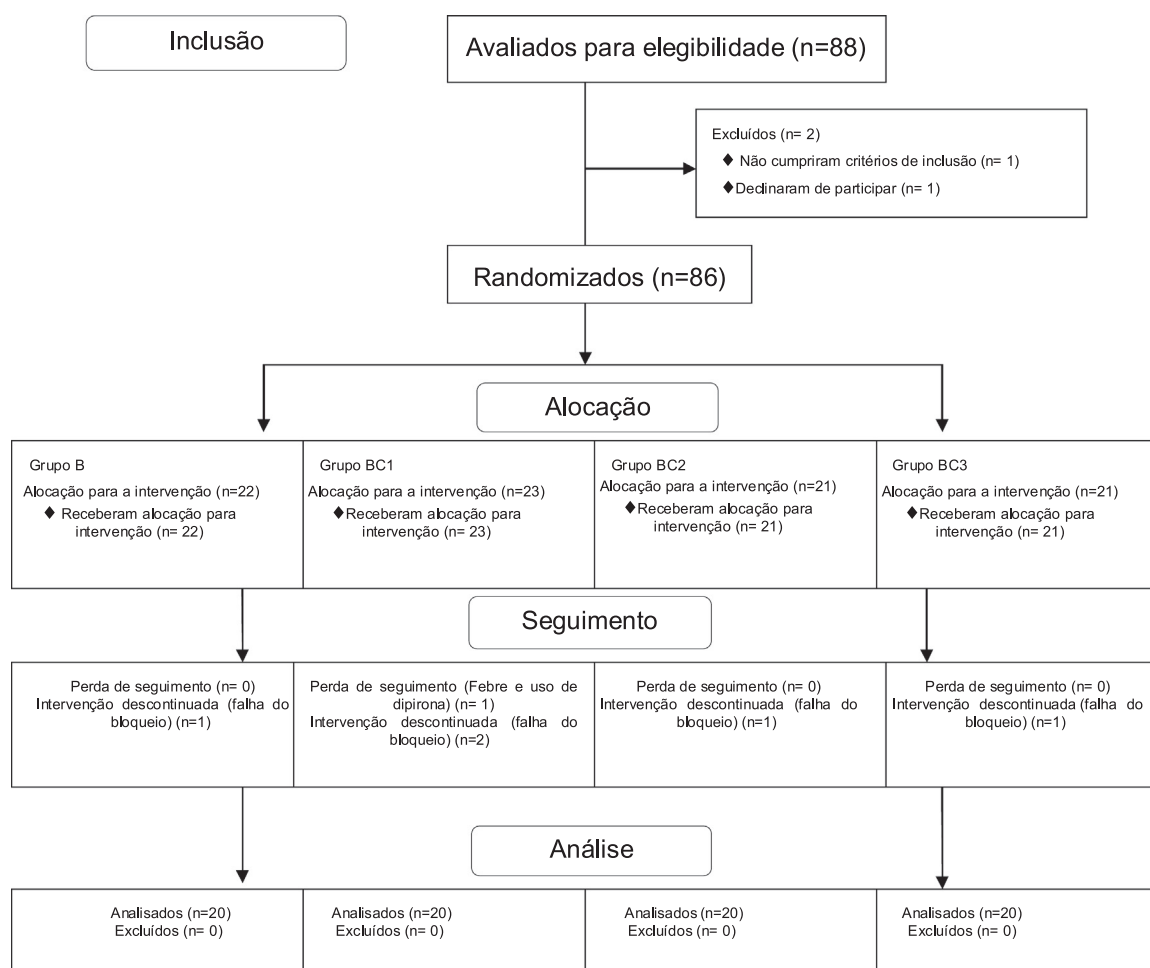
Inclusão

Avaliados para elegibilidade (n=88)

Excluídos (n= 2)
♦ Não cumpriram critérios de inclusão (n= 1)
♦ Dedinaram de participar (n= 1)

Randomizados (n=86)

Alocação

Grupo B
Alocação para a intervenção (n=22)
♦ Receberam alocação para intervenção (n= 22)

Grupo BC1
Alocação para a intervenção (n=23)
♦ Receberam alocação para intervenção (n= 23)

Grupo BC2
Alocação para a intervenção (n=21)
♦ Receberam alocação para intervenção (n= 21)

Grupo BC3
Alocação para a intervenção (n=21)
♦ Receberam alocação para intervenção (n= 21)

Seguimento

Perda de seguimento (n= 0)
Intervenção descontinuada (falha do bloqueio) (n=1)

Perda de seguimento (Febre e uso de dipirona) (n= 1)
Intervenção descontinuada (falha do bloqueio) (n=2)

Perda de seguimento (n= 0)
Intervenção descontinuada (falha do bloqueio) (n=1)

Perda de seguimento (n= 0)
Intervenção descontinuada (falha do bloqueio) (n=1)

Análise

Analisados (n=20)
Excluídos (n= 0)

Analisados (n=20)
Excluídos (n= 0)

Analisados (n=20)
Excluídos (n= 0)

Analisados (n=20)
Excluídos (n= 0)